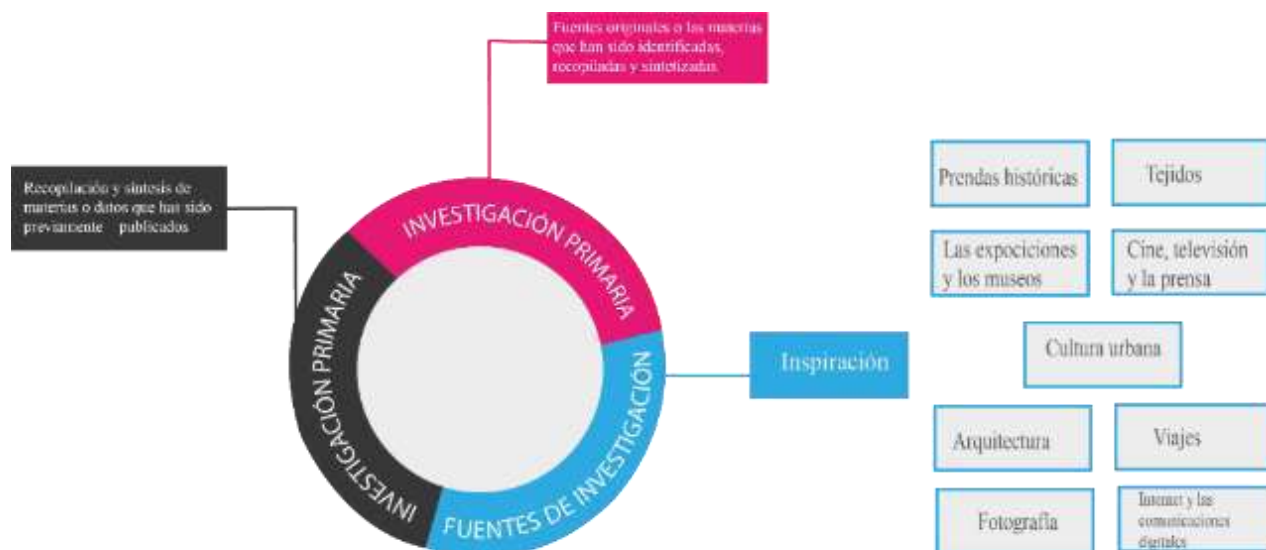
Fuentes originales o las materias que han sido identificadas, recopiladas y sintetizadas.

Recopilación y síntesis de materias o datos que han sido previamente publicados

INVESTIGACIÓN PRIMARIA

INVESTIGACIÓN PRIMARIA

FUENTES DE INVESTIGACIÓN

Inspiración

Prendas históricas

Tejidos

Las expociciones y los museos

Cine, televisión y la prensa

Cultura urbana

Arquitectura

Viajes

Fotografía

Internet y las comunicaciones digitales